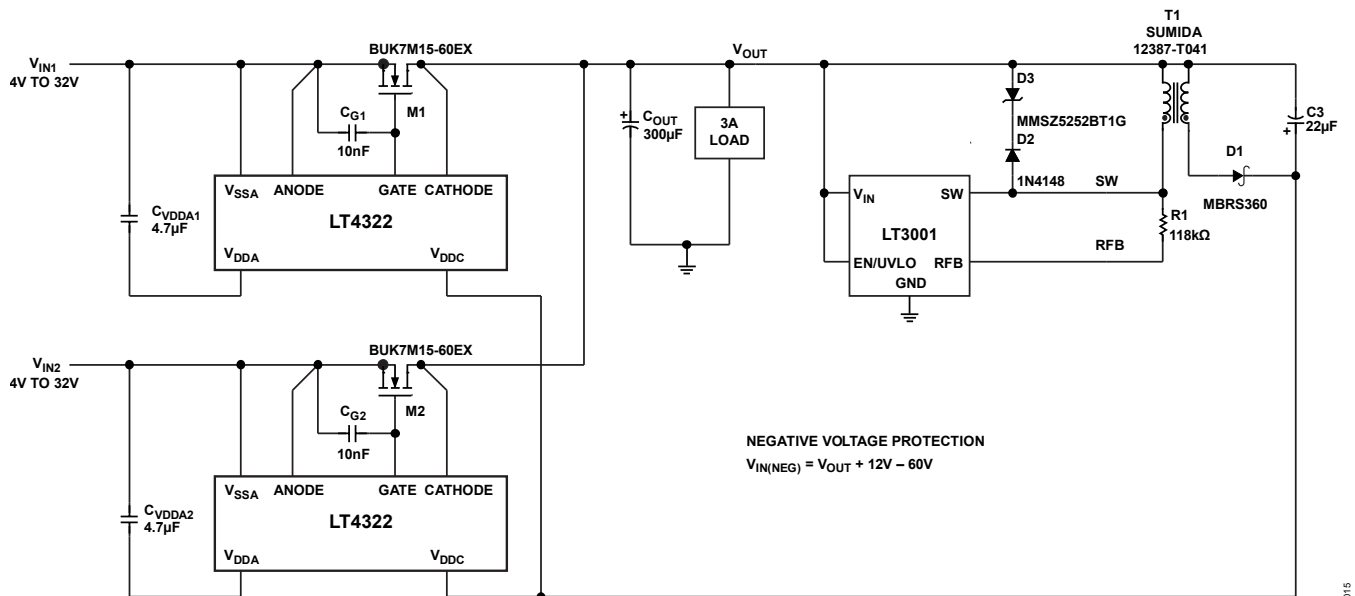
$V_{IN1}$
4V TO 32V

BUK7M15-60EX
M1
$C_{G1}$
10nF
$C_{VDDA1}$
4.7µF
$V_{SSA}$ ANODE GATE CATHODE
LT4322
$V_{DDA}$ $V_{DDC}$

$V_{OUT}$
$C_{OUT}$
300µF
3A LOAD

T1
SUMIDA
12387-T041
D3
MMSZ5252BT1G
D2
1N4148
SW
C3
22µF
D1
MBRS360
$V_{IN}$ SW
LT3001
EN/UVLO RFB
GND
RFB
R1
118kΩ

$V_{IN2}$
4V TO 32V

BUK7M15-60EX
M2
$C_{G2}$
10nF
$C_{VDDA2}$
4.7µF
$V_{SSA}$ ANODE GATE CATHODE
LT4322
$V_{DDA}$ $V_{DDC}$

NEGATIVE VOLTAGE PROTECTION
$V_{IN(NEG)} = V_{OUT} + 12V – 60V$

015